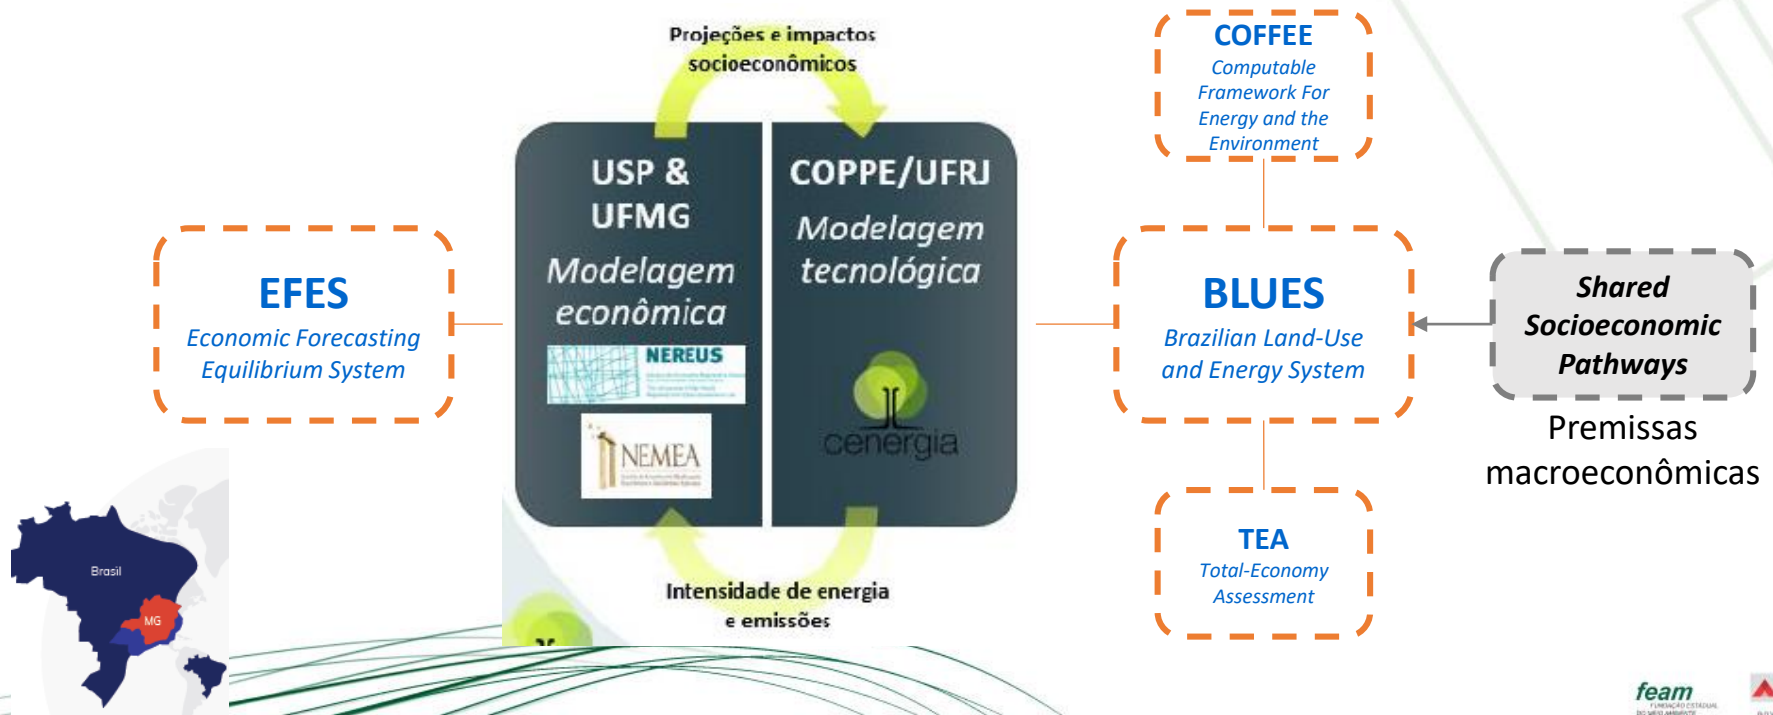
Projeções e impactos socioeconômicos

USP & UFMG

Modelagem econômica

NEREUS

NEMEA

COPPE/UFRJ

Modelagem tecnológica

cenergia

Intensidade de energia e emissões

EFES

Economic Forecasting Equilibrium System

COFFEE

Computable Framework For Energy and the Environment

BLUES

Brazilian Land-Use and Energy System

TEA

Total-Economy Assessment

Shared Socioeconomic Pathways

Premissas macroeconômicas

Brasil

MG

feam